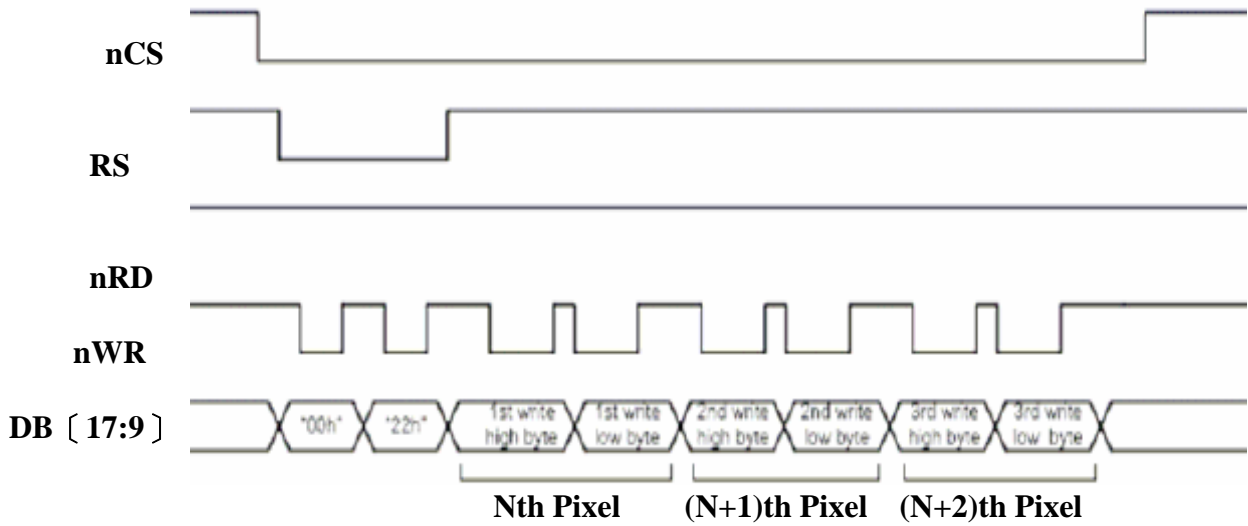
nCS

RS

nRD

nWR

DB〔17:9〕

"00h"

"22h"

1st write high byte

1st write low byte

2nd write high byte

2nd write low byte

3rd write high byte

3rd write low byte

Nth Pixel

(N+1)th Pixel

(N+2)th Pixel